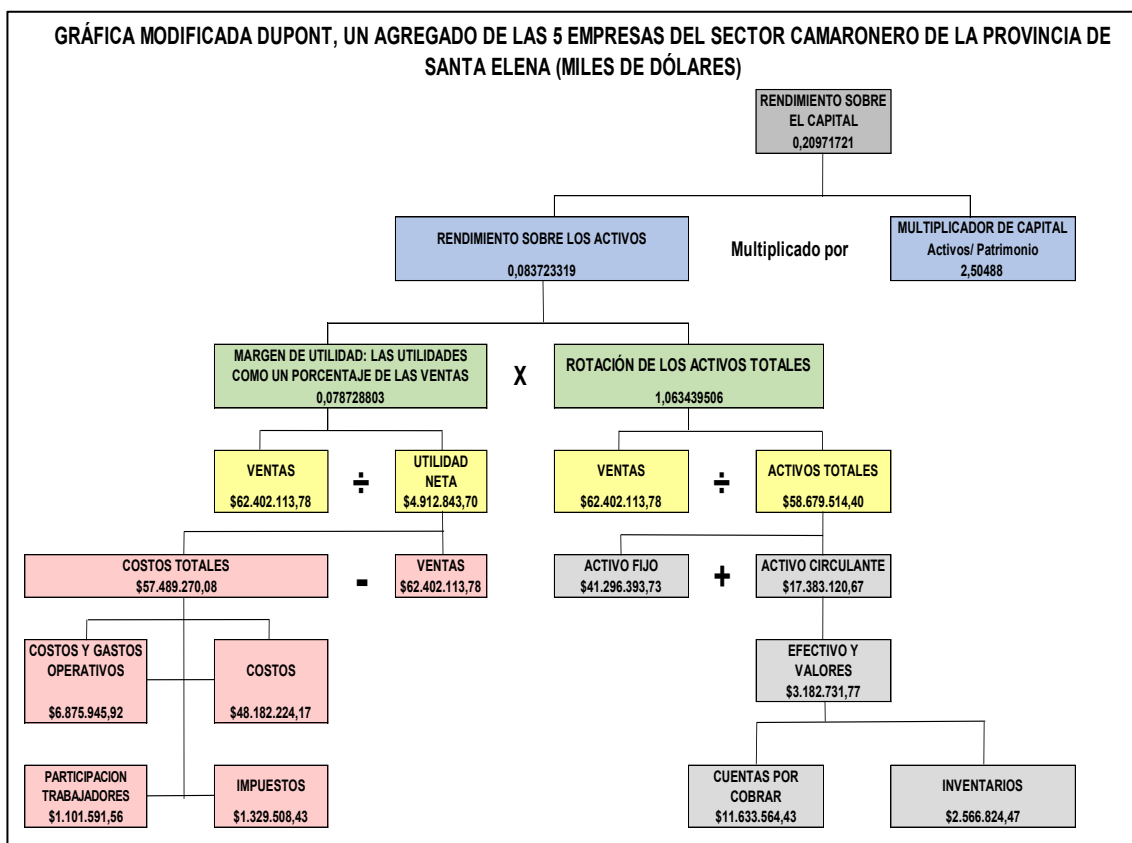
GRÁFICA MODIFICADA DUPONT, UN AGREGADO DE LAS 5 EMPRESAS DEL SECTOR CAMARONERO DE LA PROVINCIA DE SANTA ELENA (MILES DE DÓLARES)

RENDIMIENTO SOBRE EL CAPITAL
0,20971721

RENDIMIENTO SOBRE LOS ACTIVOS
0,083723319

Multiplicado por

MULTIPLICADOR DE CAPITAL
Activos/ Patrimonio
2,50488

MARGEN DE UTILIDAD: LAS UTILIDADES COMO UN PORCENTAJE DE LAS VENTAS
0,078728803

X

ROTACIÓN DE LOS ACTIVOS TOTALES
1,063439506

VENTAS
$62.402.113,78

÷

UTILIDAD NETA
$4.912.843,70

VENTAS
$62.402.113,78

÷

ACTIVOS TOTALES
$58.679.514,40

COSTOS TOTALES
$57.489.270,08

-

VENTAS
$62.402.113,78

ACTIVO FIJO
$41.296.393,73

+

ACTIVO CIRCULANTE
$17.383.120,67

COSTOS Y GASTOS OPERATIVOS
$6.875.945,92

COSTOS
$48.182.224,17

EFECTIVO Y VALORES
$3.182.731,77

PARTICIPACION TRABAJADORES
$1.101.591,56

IMPUESTOS
$1.329.508,43

CUENTAS POR COBRAR
$11.633.564,43

INVENTARIOS
$2.566.824,47